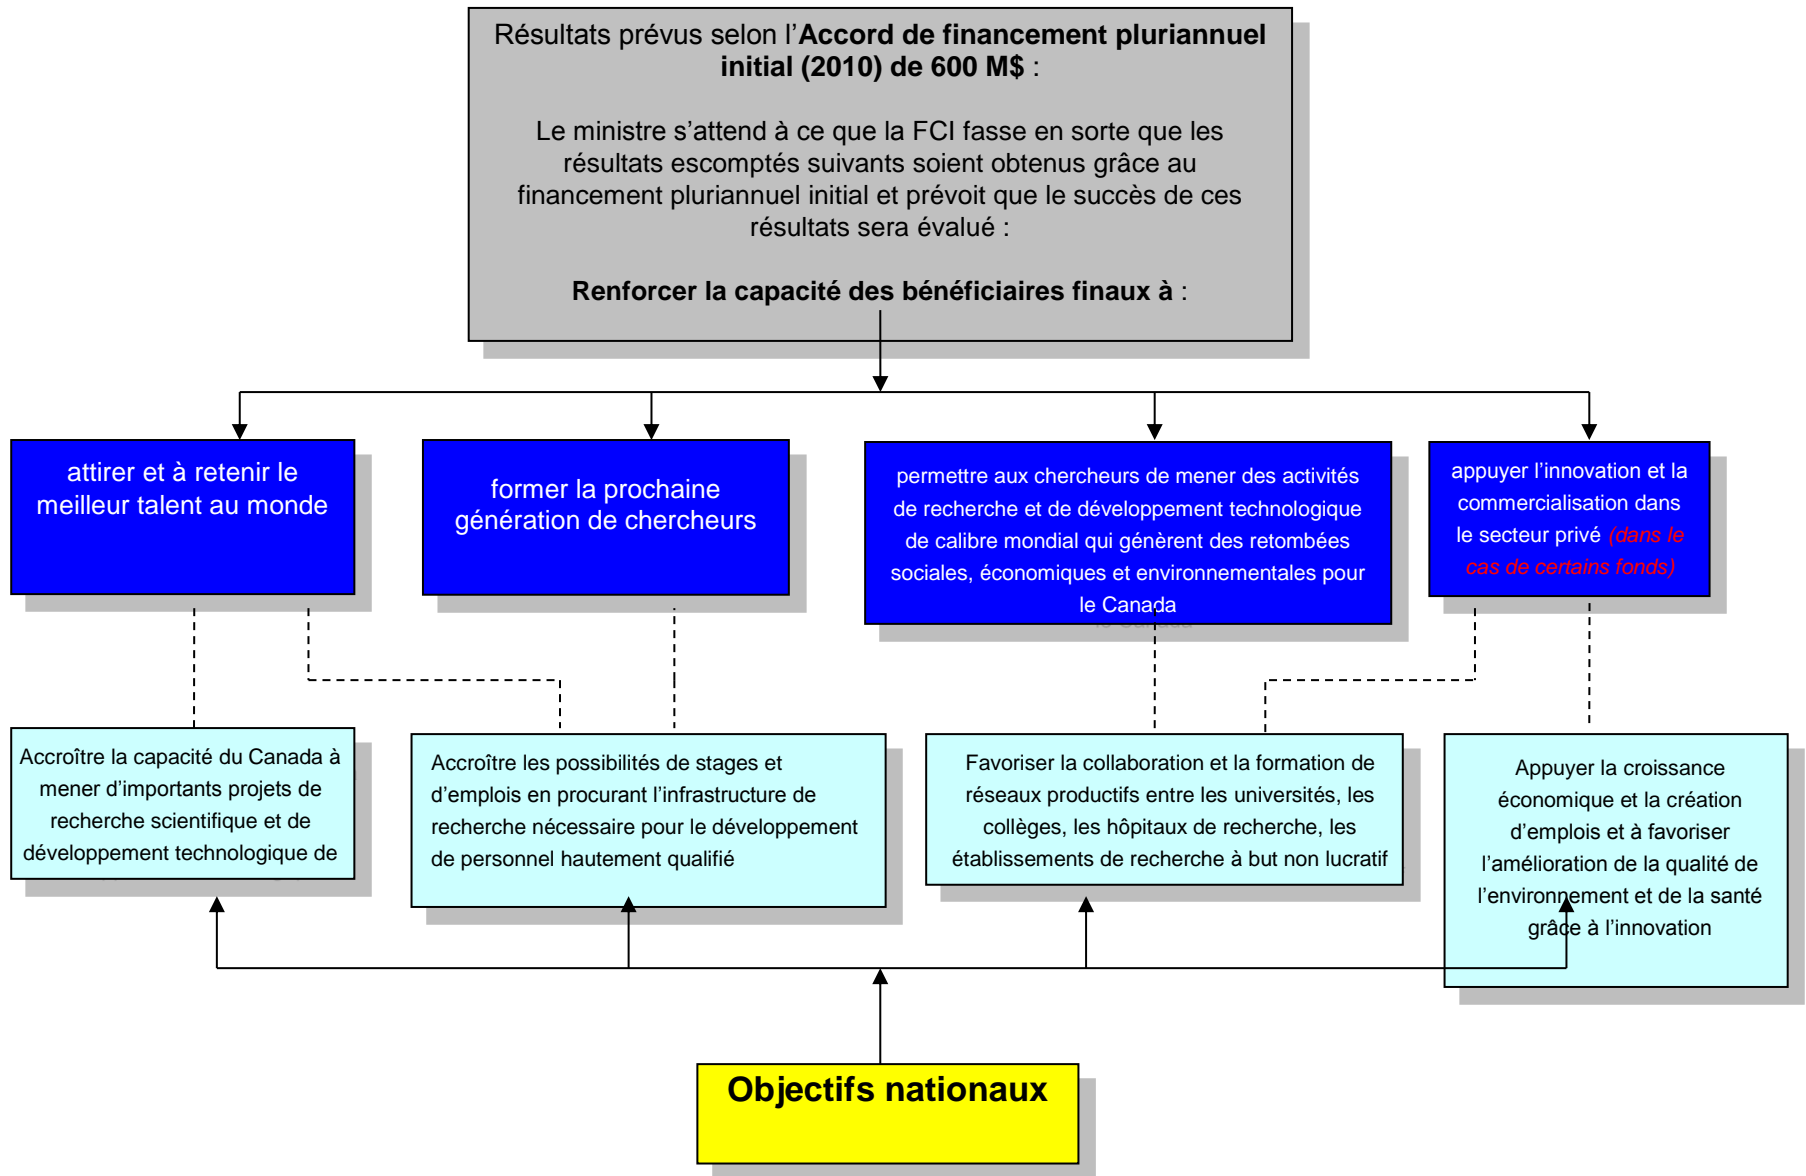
Résultats prévus selon l'**Accord de financement pluriannuel initial (2010) de 600 M$** :

Le ministre s'attend à ce que la FCI fasse en sorte que les résultats escomptés suivants soient obtenus grâce au financement pluriannuel initial et prévoit que le succès de ces résultats sera évalué :

**Renforcer la capacité des bénéficiaires finaux à** :

attirer et à retenir le meilleur talent au monde

former la prochaine génération de chercheurs

permettre aux chercheurs de mener des activités de recherche et de développement technologique de calibre mondial qui génèrent des retombées sociales, économiques et environnementales pour le Canada

appuyer l'innovation et la commercialisation dans le secteur privé (dans le cas de certains fonds)

Accroître la capacité du Canada à mener d'importants projets de recherche scientifique et de développement technologique de

Accroître les possibilités de stages et d'emplois en procurant l'infrastructure de recherche nécessaire pour le développement de personnel hautement qualifié

Favoriser la collaboration et la formation de réseaux productifs entre les universités, les collèges, les hôpitaux de recherche, les établissements de recherche à but non lucratif

Appuyer la croissance économique et la création d'emplois et à favoriser l'amélioration de la qualité de l'environnement et de la santé grâce à l'innovation

**Objectifs nationaux**